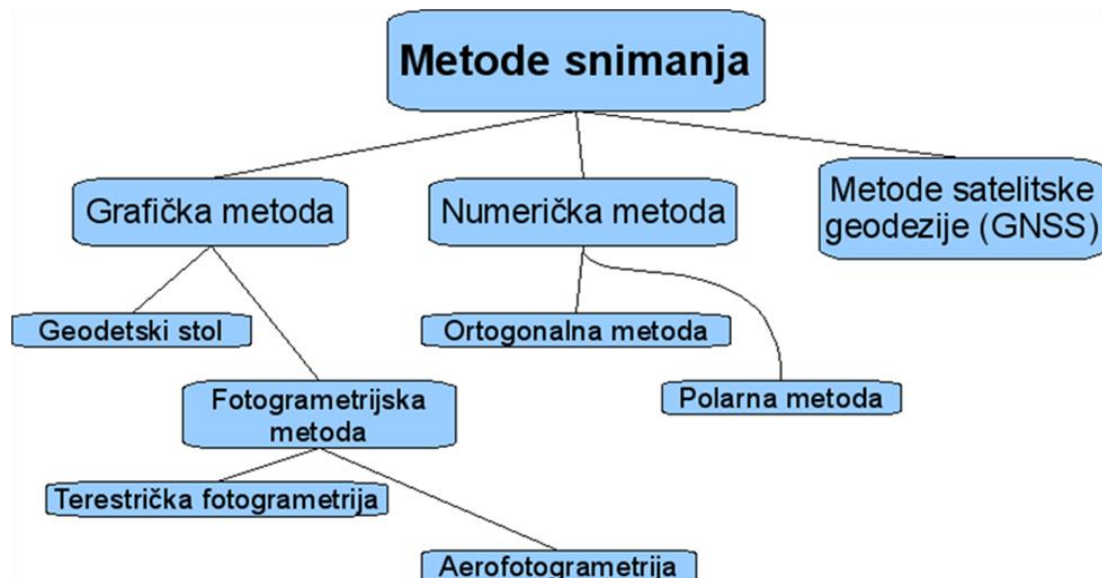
Metode snimanja

Grafička metoda

Numerička metoda

Metode satelitske geodezije (GNSS)

Geodetski stol

Ortogonalna metoda

Polarna metoda

Fotogrametrijska metoda

Terestrička fotogrametrija

Aerofotogrametrija